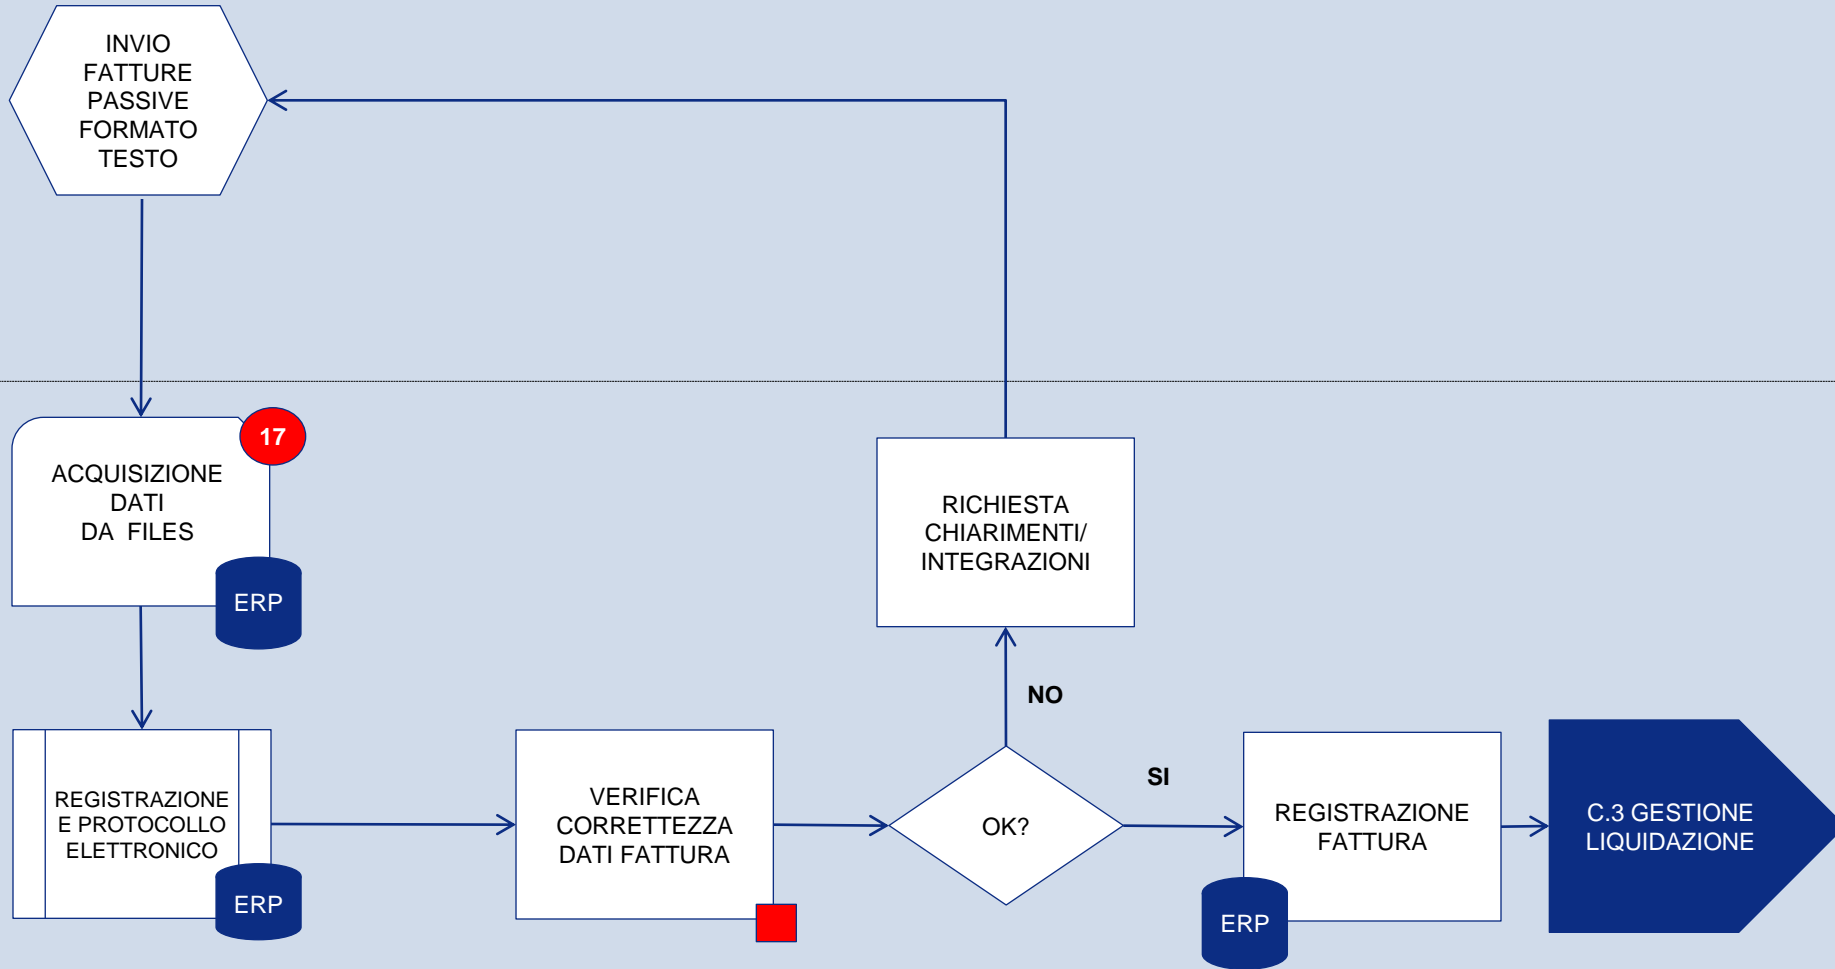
INVIO FATTURE PASSIVE FORMATO TESTO

17

ACQUISIZIONE DATI DA FILES

ERP

RICHIESTA CHIARIMENTI/ INTEGRAZIONI

NO

REGISTRAZIONE E PROTOCOLLO ELETTRONICO

ERP

VERIFICA CORRETTEZZA DATI FATTURA

OK?

SI

REGISTRAZIONE FATTURA

ERP

C.3 GESTIONE LIQUIDAZIONE